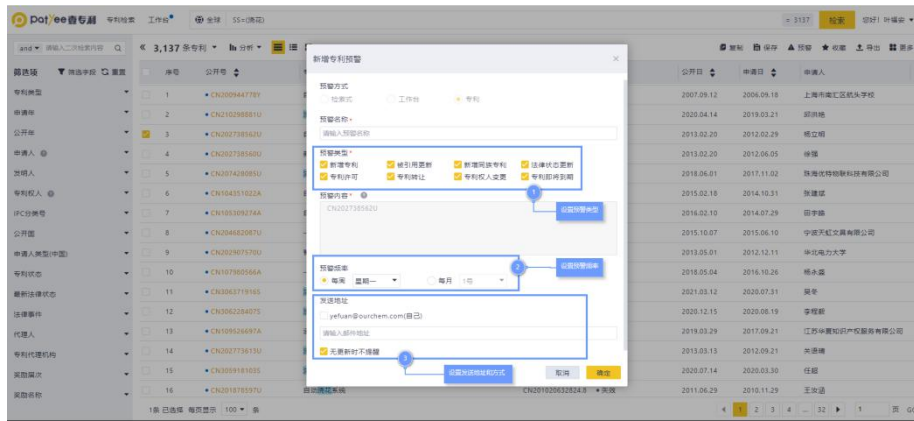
PatYee睿专利 专利检索 工作台 全球 SS=(腾讯) = 3137 检索 您好！杵棋

and 请输入二次检索内容 « 3,137 条专利 ▾ 排列 ▾ 复制 保存 预警 收藏 导出 更多

筛选项 筛选字段 重置

专利类型
申请年
公开年
申请人
发明人
专利权人
IPC分类号
公开国
申请人类型(中国)
专利状态
最新法律状态
法律事件
代理人
专利代理机构
奖励层次
奖励名称

| 序号 | 公开号 | 公开日 | 申请日 | 申请人 |
|---|---|---|---|---|
| 1 | CN200944778Y | 2007.09.12 | 2006.09.18 | 上海市南汇区航头学校 |
| 2 | CN210298881U | 2020.04.14 | 2019.03.21 | 邱洪艳 |
| 3 | CN202738562U | 2013.02.20 | 2012.02.29 | 杨立明 |
| 4 | CN202738560U | 2013.02.20 | 2012.06.05 | 徐强 |
| 5 | CN207428085U | 2018.06.01 | 2017.11.02 | 珠海优特物联科技有限公司 |
| 6 | CN104351022A | 2015.02.18 | 2014.10.31 | 张建斌 |
| 7 | CN105309274A | 2016.02.10 | 2014.07.29 | 田李扬 |
| 8 | CN204662087U | 2015.10.07 | 2015.06.10 | 宁波天虹文具有限公司 |
| 9 | CN202907570U | 2013.05.01 | 2012.12.11 | 华北电力大学 |
| 10 | CN107560566A | 2018.05.04 | 2016.10.26 | 杨永嘉 |
| 11 | CN306371916S | 2021.03.12 | 2020.07.31 | 吴冬 |
| 12 | CN306226407S | 2020.12.15 | 2020.08.19 | 李晓新 |
| 13 | CN109526697A | 2019.03.29 | 2017.09.21 | 江苏华夏知识产权服务有限公司 |
| 14 | CN202773613U | 2013.03.13 | 2012.09.21 | 朱贵琦 |
| 15 | CN305918103S | 2020.07.14 | 2020.03.30 | 任超 |
| 16 | CN201876597U | 2011.06.29 | 2010.11.29 | 王汝适 |

1条 已选择 每页显示 100 ▾ 条  1 2 3 4 ... 32 ▸ 1 页 GO

新增专利预警 ×

预警方式
检索式 工作台 专利

预警名称 *
请输入预警名称

预警类型 *
新增专利 被引用更新 新增同族专利 法律状态更新
专利许可 专利转让 专利权人变更 专利即将到期

1 设置预警类型

预警内容 * 
CN202738562U

预警频率
每周 星期一 ▾ 每月 1号 ▾

2 设置预警频率

发送地址
yefuan@ourchem.com(自己)
请输入邮件地址
无更新时不提醒

3 设置发送地址和方式

取消 确定

自动清扫系统 CN201020632824.8 失效